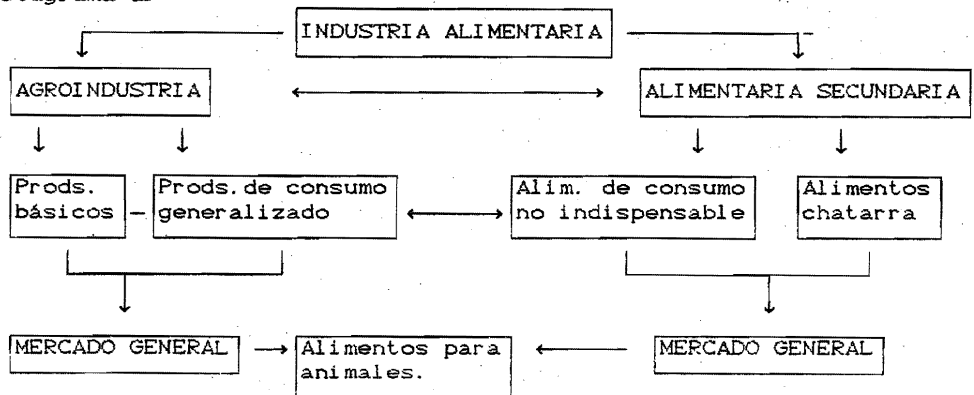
INDUSTRIA ALIMENTARIA

AGROINDUSTRIA

ALIMENTARIA SECUNDARIA

Prods. básicos

Prods. de consumo generalizado

Alim. de consumo no indispensable

Alimentos chatarra

MERCADO GENERAL

Alimentos para animales.

MERCADO GENERAL